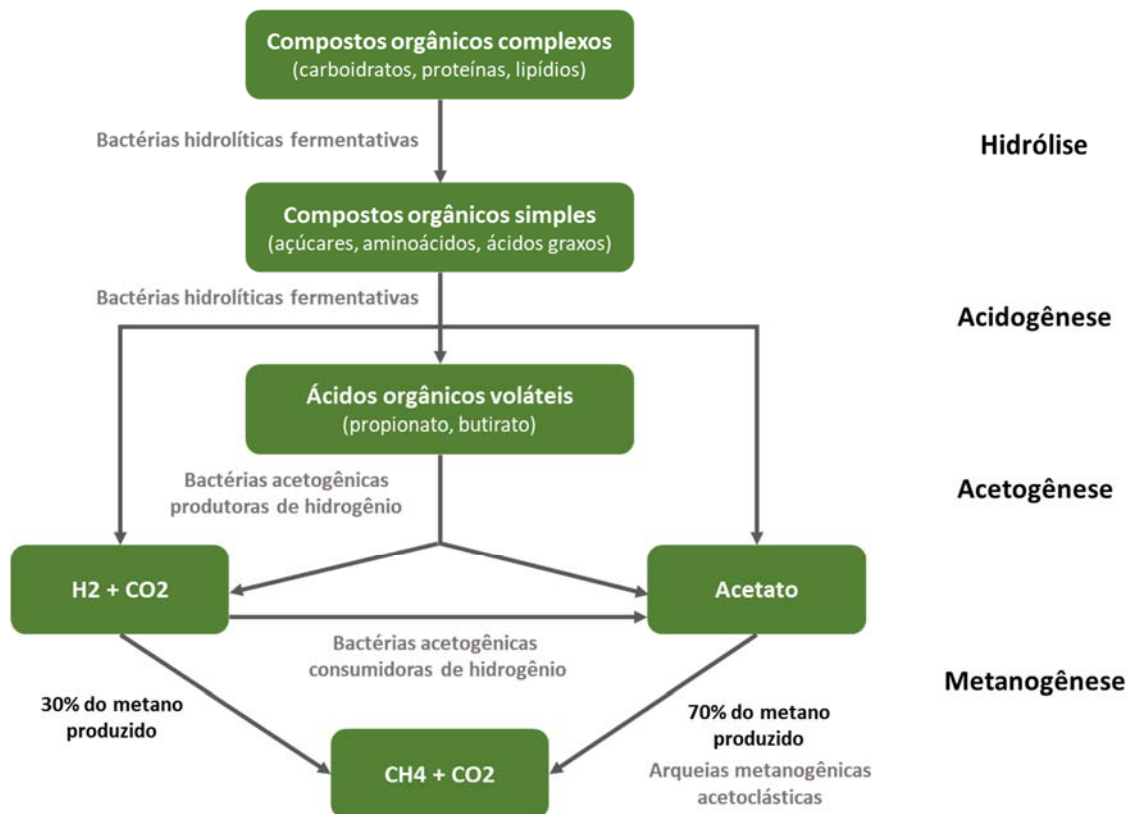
Compostos orgânicos complexos
(carboidratos, proteínas, lipídios)

Bactérias hidrolíticas fermentativas

Hidrólise

Compostos orgânicos simples
(açúcares, aminoácidos, ácidos graxos)

Bactérias hidrolíticas fermentativas

Acidogênese

Ácidos orgânicos voláteis
(propionato, butirato)

Bactérias acetogênicas produtoras de hidrogênio

Acetogênese

H2 + CO2

Acetato

Bactérias acetogênicas consumidoras de hidrogênio

Metanogênese

30% do metano produzido

70% do metano produzido

CH4 + CO2

Arqueias metanogênicas acetoclásticas